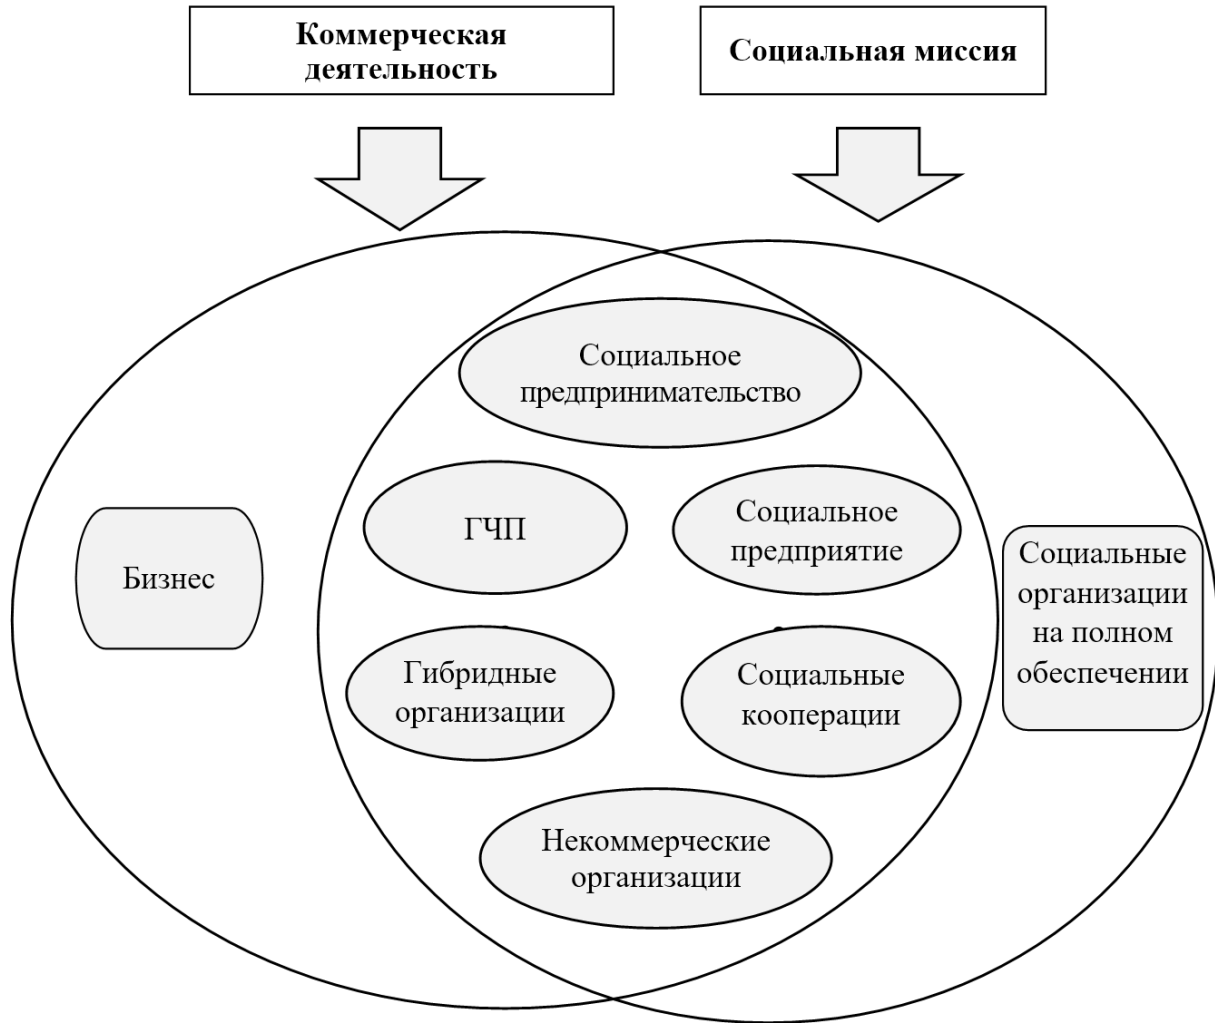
Коммерческая деятельность

Социальная миссия

Социальное предпринимательство

ГЧП

Социальное предприятие

Бизнес

Социальные организации на полном обеспечении

Гибридные организации

Социальные кооперации

Некоммерческие организации